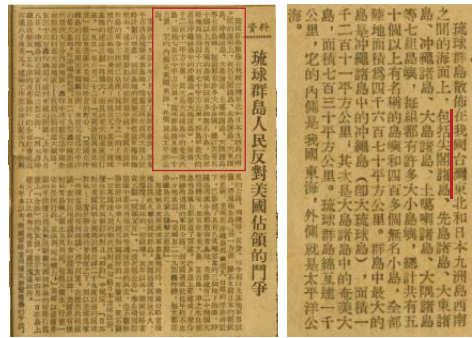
琉球群島人民反對美國佔領的鬥爭

琉球群島散佈在我國台灣東北和日本九州島西南之間的海面上，包括尖閣諸島、先島諸島、大東諸島、沖繩諸島、大島諸島、土噶喇諸島、大隅諸島等七組島嶼，每組都有許多大小島嶼，總計共有五十個以上有名稱的島嶼和四百多個無名小島，全部陸地面積四千六百七十平方公里。群島中最大的島嶼是沖繩諸島中的沖繩島（即大琉球島），面積一千二百一十平方公里，其次是大島諸島中的奄美大島，面積七百三十平方公里。琉球群島綿亙達一千公里，它的內側是我國東海，外側就是太平洋公海。